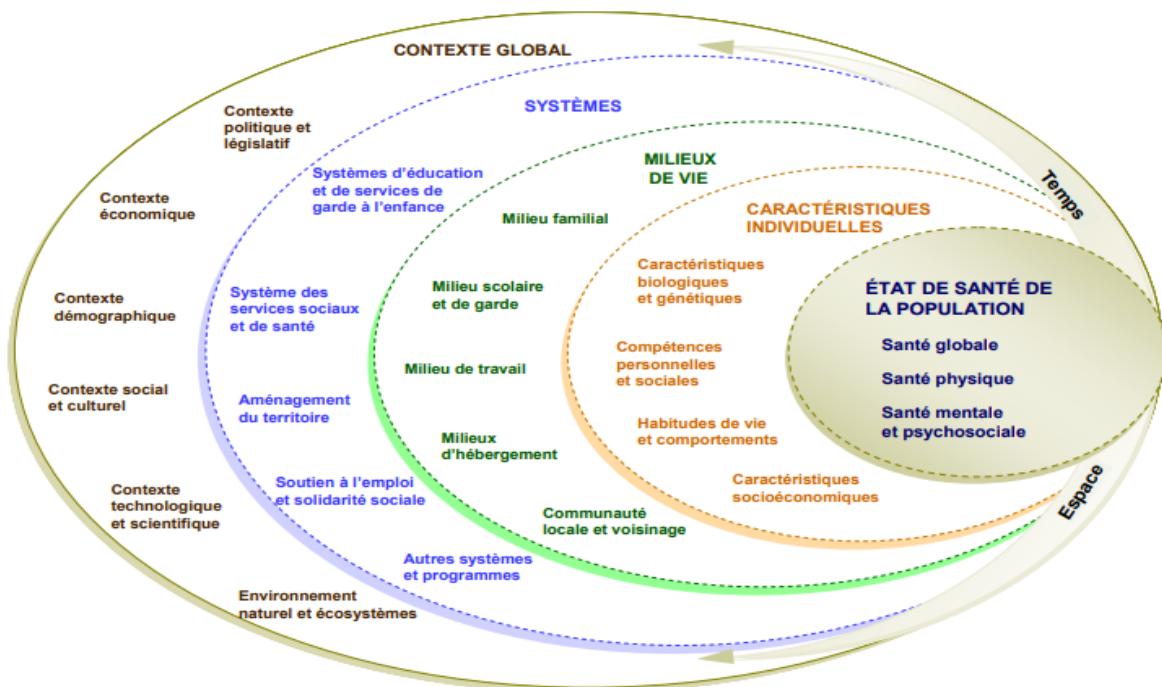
CONTEXTE GLOBAL

Contexte politique et législatif

Contexte économique

Contexte démographique

Contexte social et culturel

Contexte technologique et scientifique

Environnement naturel et écosystèmes

SYSTÈMES

Systèmes d'éducation et de services de garde à l'enfance

Système des services sociaux et de santé

Aménagement du territoire

Soutien à l'emploi et solidarité sociale

Autres systèmes et programmes

MILIEUX DE VIE

Milieu familial

Milieu scolaire et de garde

Milieu de travail

Milieux d'hébergement

Communauté locale et voisinage

CARACTÉRISTIQUES INDIVIDUELLES

Caractéristiques biologiques et génétiques

Compétences personnelles et sociales

Habitudes de vie et comportements

Caractéristiques socioéconomiques

ÉTAT DE SANTÉ DE LA POPULATION

Santé globale

Santé physique

Santé mentale et psychosociale

Temps

Espace